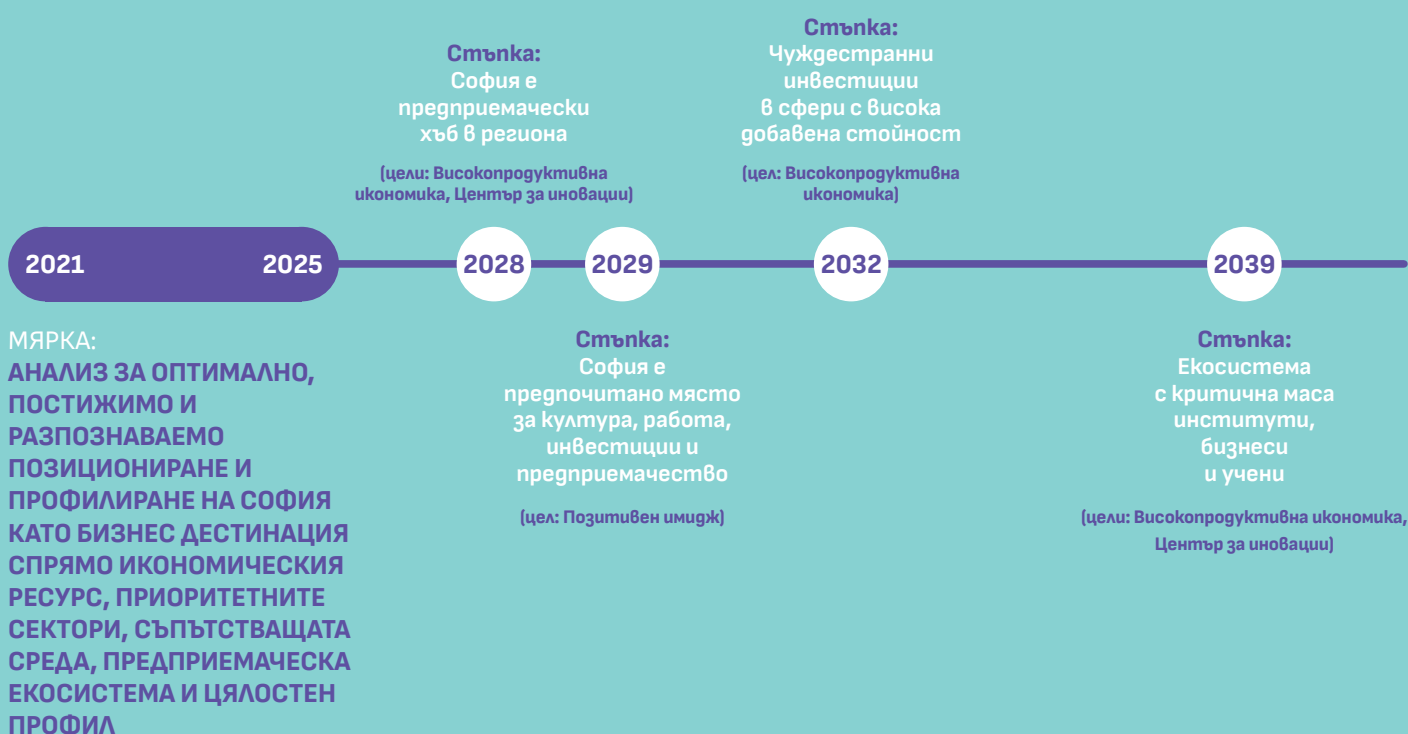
Стъпка:
София е предприемачески хъб в региона

(цели: Високопродуктивна икономика, Център за иновации)

Стъпка:
Чуждестранни инвестиции в сфери с висока добавена стойност

(цел: Високопродуктивна икономика)

2021 2025

2028

2029

2032

2039

МЯРКА:
АНАЛИЗ ЗА ОПТИМАЛНО, ПОСТИЖИМО И РАЗПОЗНАВАЕМО ПОЗИЦИОНИРАНЕ И ПРОФИЛИРАНЕ НА СОФИЯ КАТО БИЗНЕС ДЕСТИНАЦИЯ СПРЯМО ИКОНОМИЧЕСКИЯ РЕСУРС, ПРИОРИТЕТНИТЕ СЕКТОРИ, СЪПЪТСТВАЩАТА СРЕДА, ПРЕДПРИЕМАЧЕСКА ЕКОСИСТЕМА И ЦЯЛОСТЕН ПРОФИЛ

Стъпка:
София е предпочитано място за култура, работа, инвестиции и предприемачество

(цел: Позитивен имидж)

Стъпка:
Екосистема с критична маса институти, бизнеси и учени

(цели: Високопродуктивна икономика, Център за иновации)